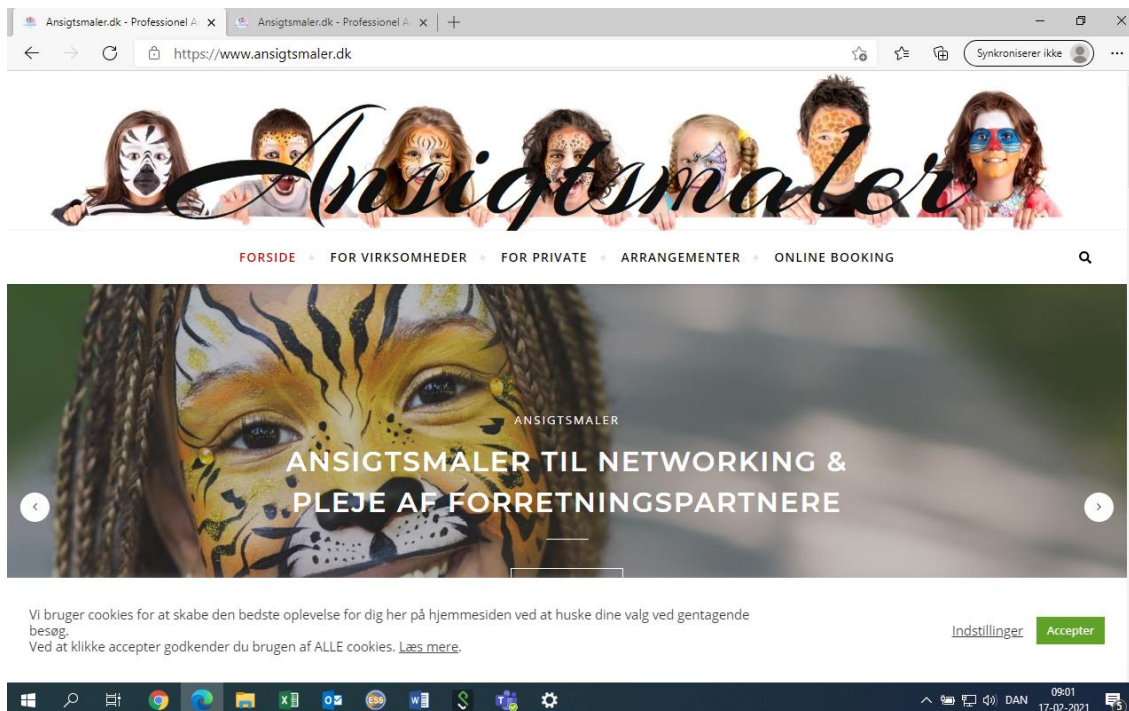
Ansigtsmaler.dk - Professionel A ×
Ansigtsmaler.dk - Professionel A ×
https://www.ansigtsmaler.dk
Synkroniserer ikke

Ansigtsmaler

FORSIDE
FOR VIRKSOMHEDER
FOR PRIVATE
ARRANGEMENTER
ONLINE BOOKING

ANSIGTSMALER
ANSIGTSMALER TIL NETWORKING & PLEJE AF FORRETNINGSPARTNERE

Vi bruger cookies for at skabe den bedste oplevelse for dig her på hjemmesiden ved at huske dine valg ved gentagende besøg.
Ved at klikke accepter godkender du brugen af ALLE cookies. Læs mere.

Indstillinger
Accepter

DAN
09:01
17-02-2021